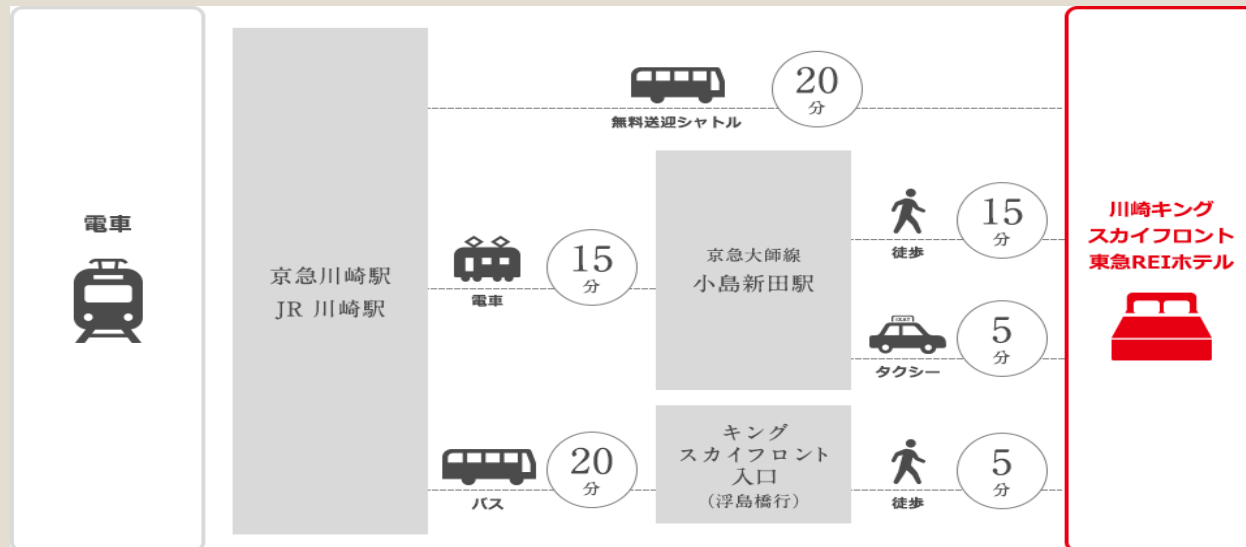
電車

京急川崎駅
JR 川崎駅

20
分
無料送迎シャトル

電車
15
分

京急大師線
小島新田駅

徒歩
15
分

タクシー
5
分

バス
20
分

キング
スカイフロント
入口
(浮島橋行)

徒歩
5
分

川崎キング
スカイフロント
東急REIホテル